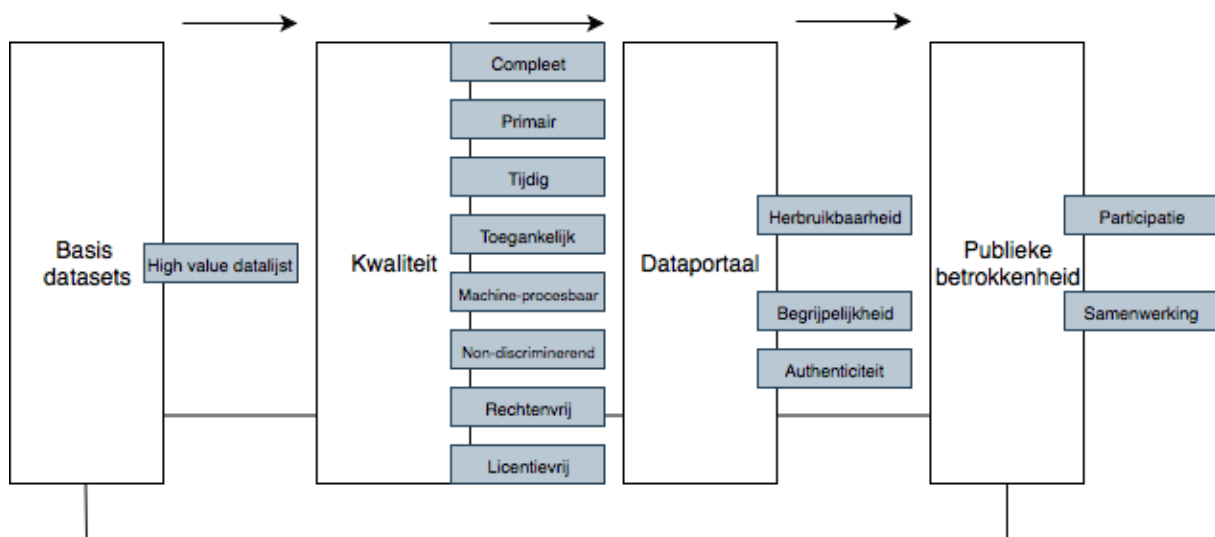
Basis datasets

High value datalijst

Kwaliteit

Compleet

Primair

Tijdig

Toegankelijk

Machine-procesbaar

Non-discriminerend

Rechtenvrij

Licentievrij

Dataportaal

Herbruikbaarheid

Begrijpelijkheid

Authenticiteit

Publieke betrokkenheid

Participatie

Samenwerking